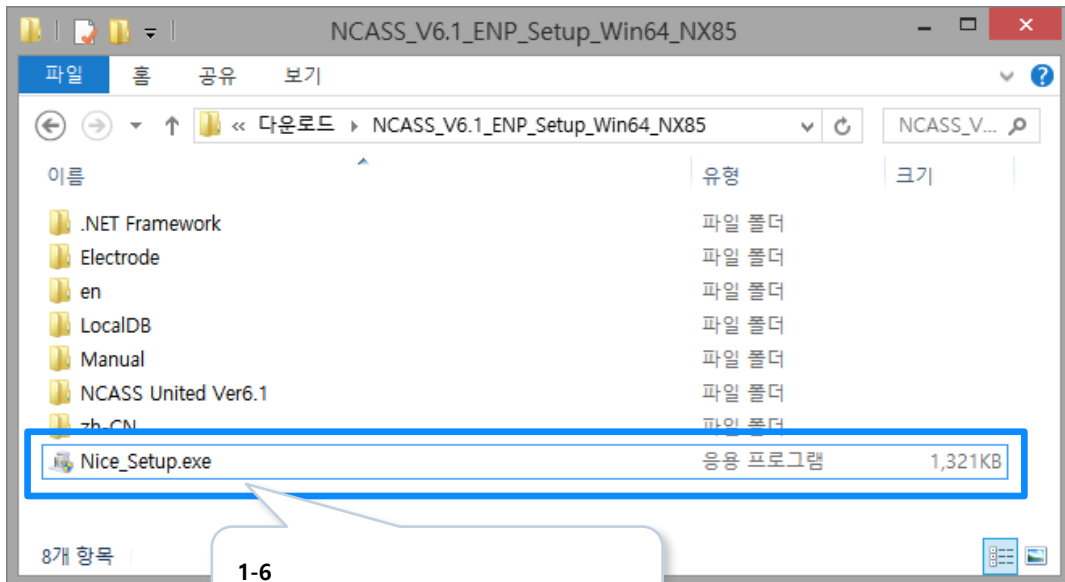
NCASS_V6.1_ENP_Setup_Win64_NX85

파일 홈 공유 보기

« 다운로드 › NCASS_V6.1_ENP_Setup_Win64_NX85

NCASS_V...

| 이름 | 유형 | 크기 |
|---|---|---|
| .NET Framework | 파일 폴더 | |
| Electrode | 파일 폴더 | |
| en | 파일 폴더 | |
| LocalDB | 파일 폴더 | |
| Manual | 파일 폴더 | |
| NCASS United Ver6.1 | 파일 폴더 | |
| zh-CN | 파일 폴더 | |
| Nice_Setup.exe | 응용 프로그램 | 1,321KB |

8개 항목

1-6